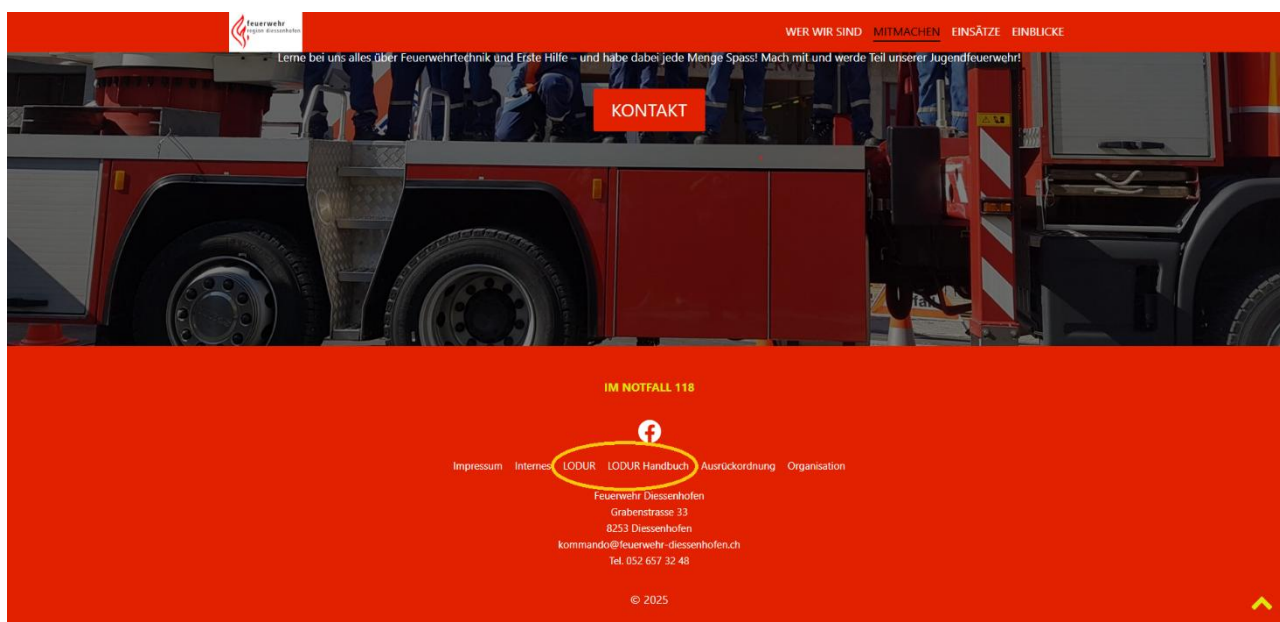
feuerwehr
region diessenhofen

WER WIR SIND MITMACHEN EINSÄTZE EINBLICKE

Lerne bei uns alles über Feuerwehrtechnik und Erste Hilfe – und habe dabei jede Menge Spass! Mach mit und werde Teil unserer Jugendfeuerwehr!

KONTAKT

IM NOTFALL 118

Impressum Internes LODUR LODUR Handbuch Ausrückordnung Organisation

Feuerwehr Diessenhofen
Grabenstrasse 33
8253 Diessenhofen
kommando@feuerwehr-diessenhofen.ch
Tel. 052 657 32 48

© 2025